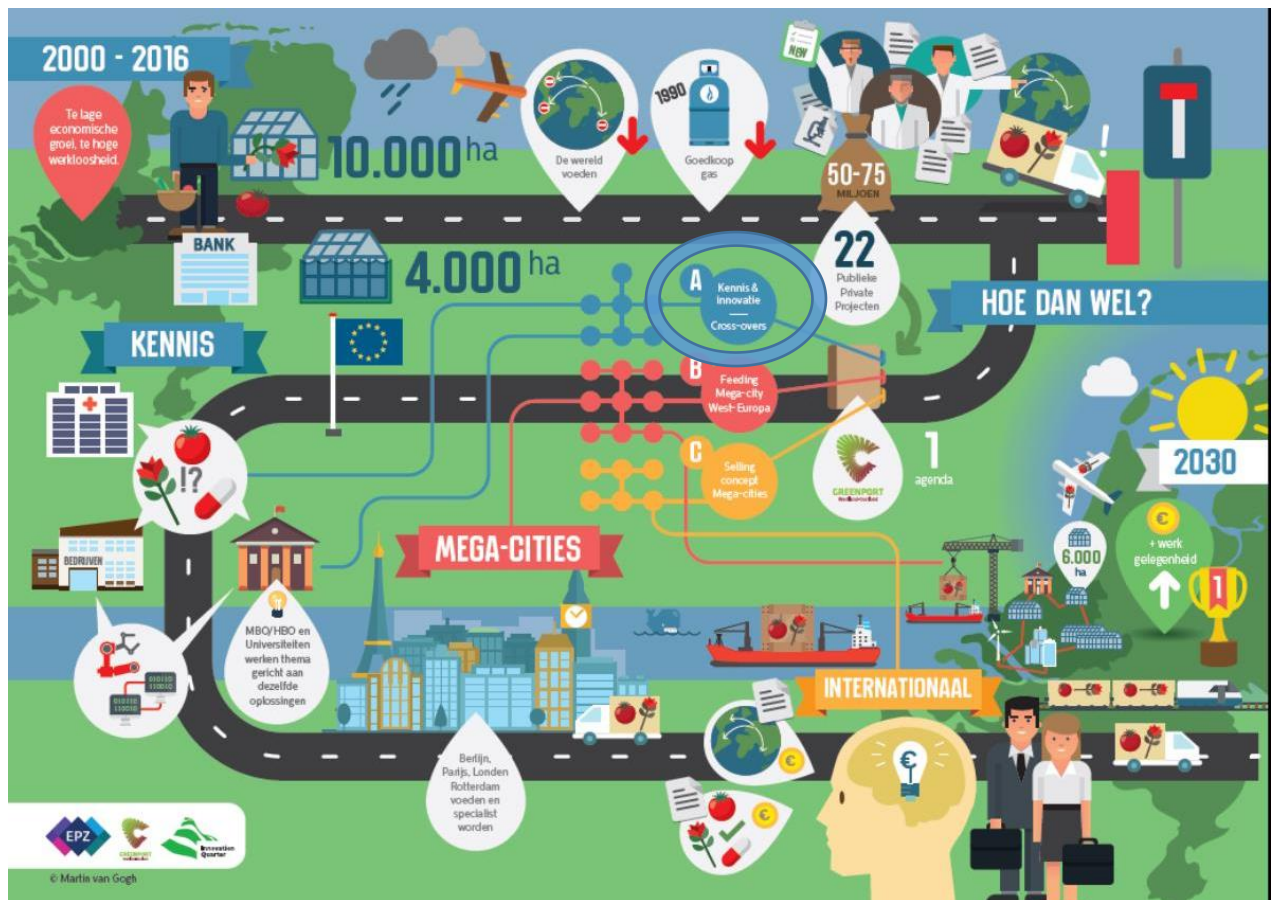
2000 - 2016

Te lage economische groei, te hoge werkloosheid.

10.000 ha

De wereld voeden

1990

Goedkoop gas

NEW

50-75 MILJOEN

22

Publieke Private Projecten

BANK

4.000 ha

A

Kennis & innovatie

Cross-overs

HOE DAN WEL?

KENNIS

B

Feeding Mega-city West-Europa

C

Selling concept Mega-cities

GREENPORT

1

agenda

2030

!?

BEDRIJVEN

MEGA-CITIES

6.000 ha

€

+ werk gelegenheid

1

MBO/HBO en Universiteiten werken thema gericht aan dezelfde oplossingen

INTERNATIONAAL

Berlijn, Parijs, Londen Rotterdam voeden en specialist worden

€

EPZ

Innovation Quarter

© Martin van Gogh